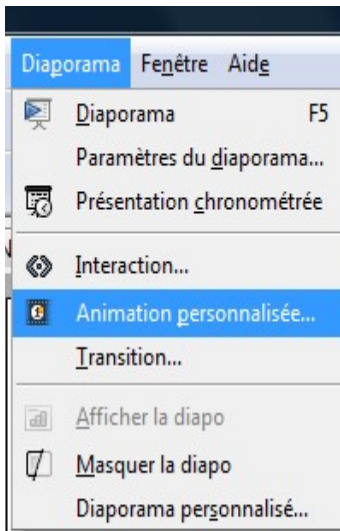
Diaporama Fenêtre Aide

Diaporama F5
Paramètres du diaporama...
Présentation chronométrée
Interaction...
Animation personnalisée...
Transition...
Afficher la diapo
Masquer la diapo
Diaporama personnalisé...